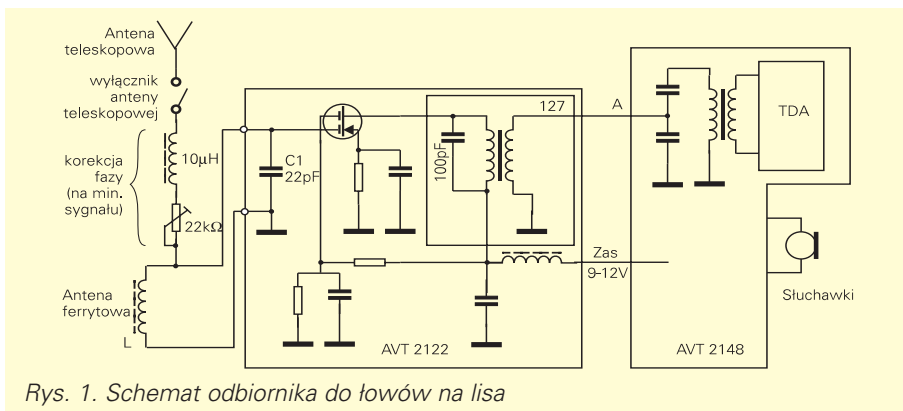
Antena teleskopowa

wyłącznik anteny teleskopowej

korekcja fazy (na min. sygnału)

10μH

22kΩ

Antena ferrytowa

L

C1 22pF

100pF

127

A

Zas 9-12V

AVT 2122

TDA

Słuchawki

AVT 2148

Rys. 1. Schemat odbiornika do łowów na lisa